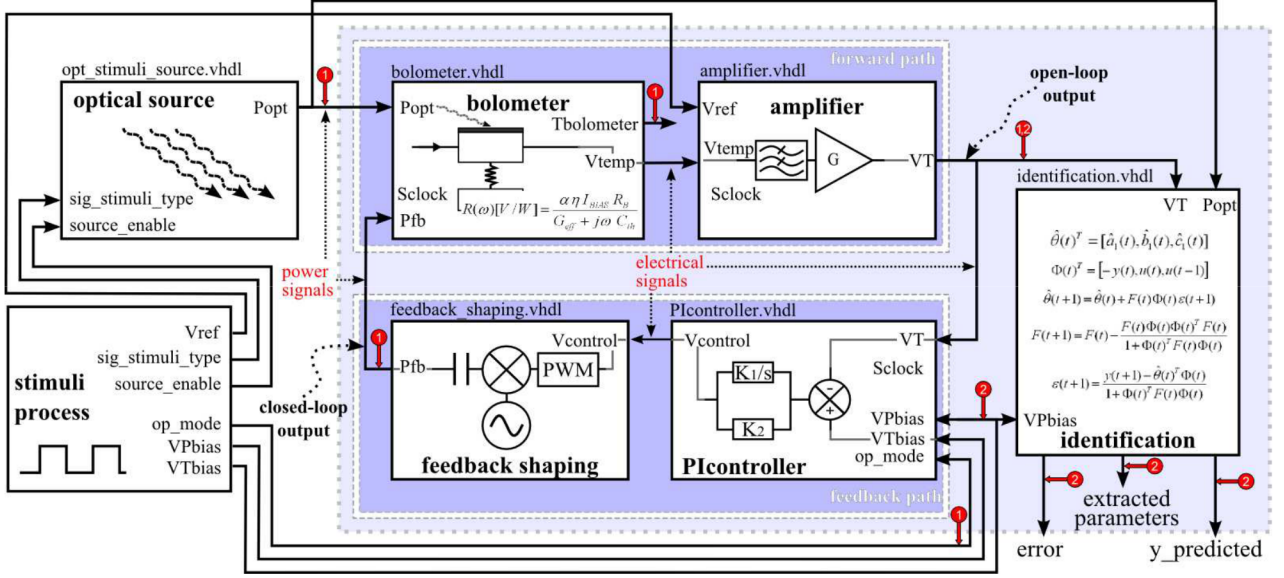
opt_stimuli_source.vhdl

optical source

Popt

sig_stimuli_type
source_enable

1

forward path

bolometer.vhdl

bolometer

Popt

Tbolometer

Vtemp

Sclock
Pfb

$R(\omega)[V/W] = \frac{\alpha \eta I_{BIAS} R_{th}}{G_{eff} + j\omega C_{th}}$

1

amplifier.vhdl

Vref

amplifier

Vtemp

G

VT

Sclock

open-loop output

12

identification.vhdl

VT Popt

$\hat{\theta}(t)^T = [\hat{a}_1(t), \hat{b}_1(t), \hat{c}_1(t)]$

$\Phi(t)^T = [-y(t), u(t), u(t-1)]$

$\hat{\theta}(t+1) = \hat{\theta}(t) + F(t)\Phi(t)\varepsilon(t+1)$

$F(t+1) = F(t) - \frac{F(t)\Phi(t)\Phi(t)^T F(t)}{1+\Phi(t)^T F(t)\Phi(t)}$

$\varepsilon(t+1) = \frac{y(t+1) - \hat{\theta}(t)^T \Phi(t)}{1+\Phi(t)^T F(t)\Phi(t)}$

VPbias

identification

power signals

electrical signals

stimuli process

Vref
sig_stimuli_type
source_enable

op_mode
VPbias
VTbias

closed-loop output

feedback_shaping.vhdl

1

Pfb

PWM

Vcontrol

feedback shaping

PIcontroller.vhdl

Vcontrol

VT

Sclock

K1/s

K2

-
+

VPbias
VTbias
op_mode

PIcontroller

feedback path

2

2

2

2

1

error

extracted parameters

y_predicted